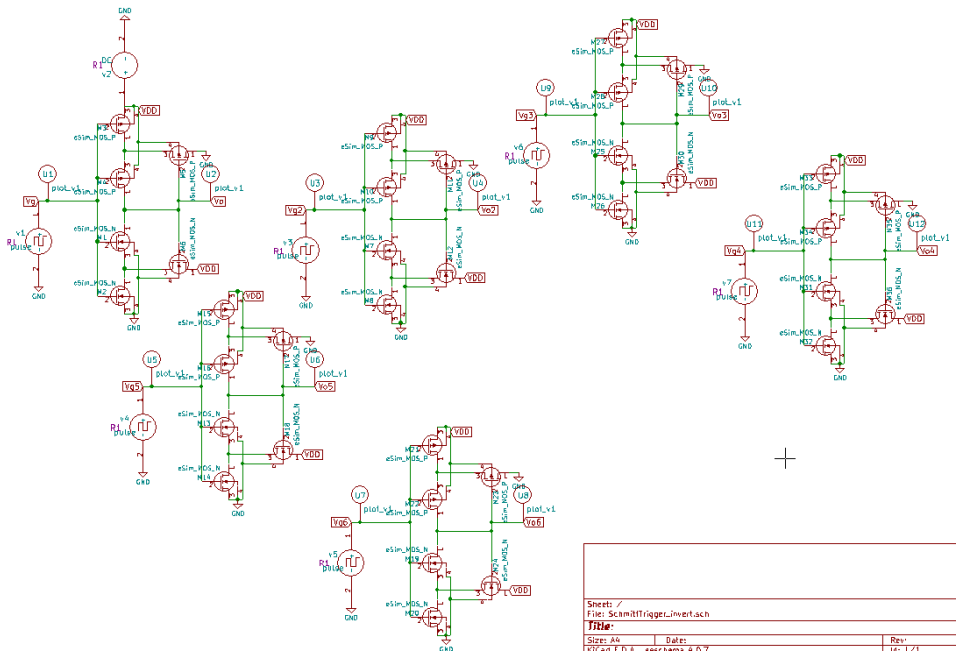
GND
DC
R1
v2
VDD
M3
eSim_MOS_P
M4
eSim_MOS_P
U1
plot_v1
Vg
M5
eSim_MOS_N
M6
eSim_MOS_P
U2
plot_v1
Vo
M1
eSim_MOS_N
M2
eSim_MOS_N
VDD
R1
v1
pulse
GND
GND

U3
plot_v1
Vg2
R1
v3
pulse
GND
VDD
M9
eSim_MOS_P
M10
eSim_MOS_P
M7
eSim_MOS_N
M8
eSim_MOS_N
GND
U4
Vo2
VDD
GND

U9
plot_v1
Vg3
R1
v6
pulse
GND
VDD
M28
eSim_MOS_P
M26
eSim_MOS_P
M25
eSim_MOS_N
M26
eSim_MOS_N
GND
U10
plot_v1
Vo3
VDD
GND

U11
plot_v1
Vg4
R1
v7
pulse
GND
VDD
M33
eSim_MOS_P
M34
eSim_MOS_P
M31
eSim_MOS_N
M32
eSim_MOS_N
U12
plot_v1
Vo4
VDD
GND

U5
plot_v1
Vg5
R1
v4
pulse
GND
VDD
M15
eSim_MOS_P
M16
eSim_MOS_P
M13
eSim_MOS_N
M14
eSim_MOS_N
U6
plot_v1
Vo5
VDD
GND

U7
plot_v1
Vg6
R1
v5
pulse
GND
VDD
M21
eSim_MOS_P
M22
eSim_MOS_P
M19
eSim_MOS_N
M20
eSim_MOS_N
U8
plot_v1
Vo6
VDD
GND

Sheet: /
File: SchmittTrigger_invert.sch
Title:
Size: A4
Date:
Rev:
KiCad E.D.A. eeschema 4.0.7
Id: 1/1